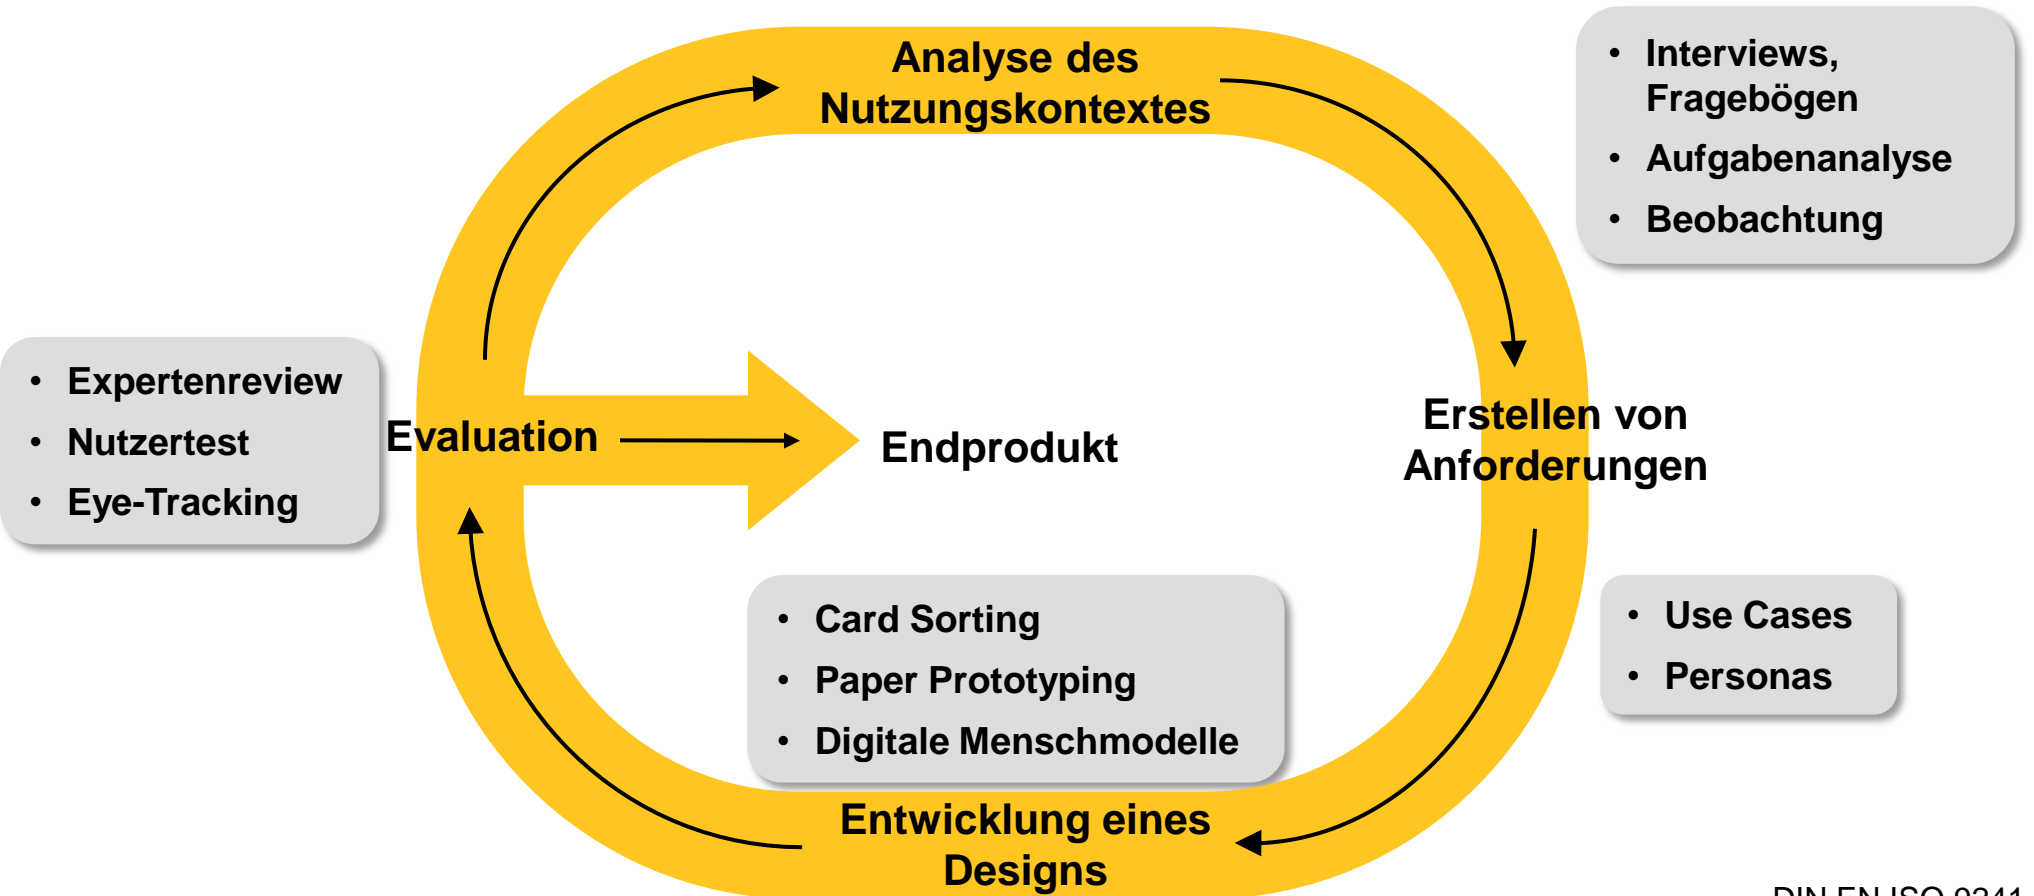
Analyse des Nutzungskontextes

• Interviews, Fragebögen
• Aufgabenanalyse
• Beobachtung

• Expertenreview
• Nutzertest
• Eye-Tracking

Evaluation

Endprodukt

Erstellen von Anforderungen

• Card Sorting
• Paper Prototyping
• Digitale Menschmodelle

• Use Cases
• Personas

Entwicklung eines Designs

DIN EN ISO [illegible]